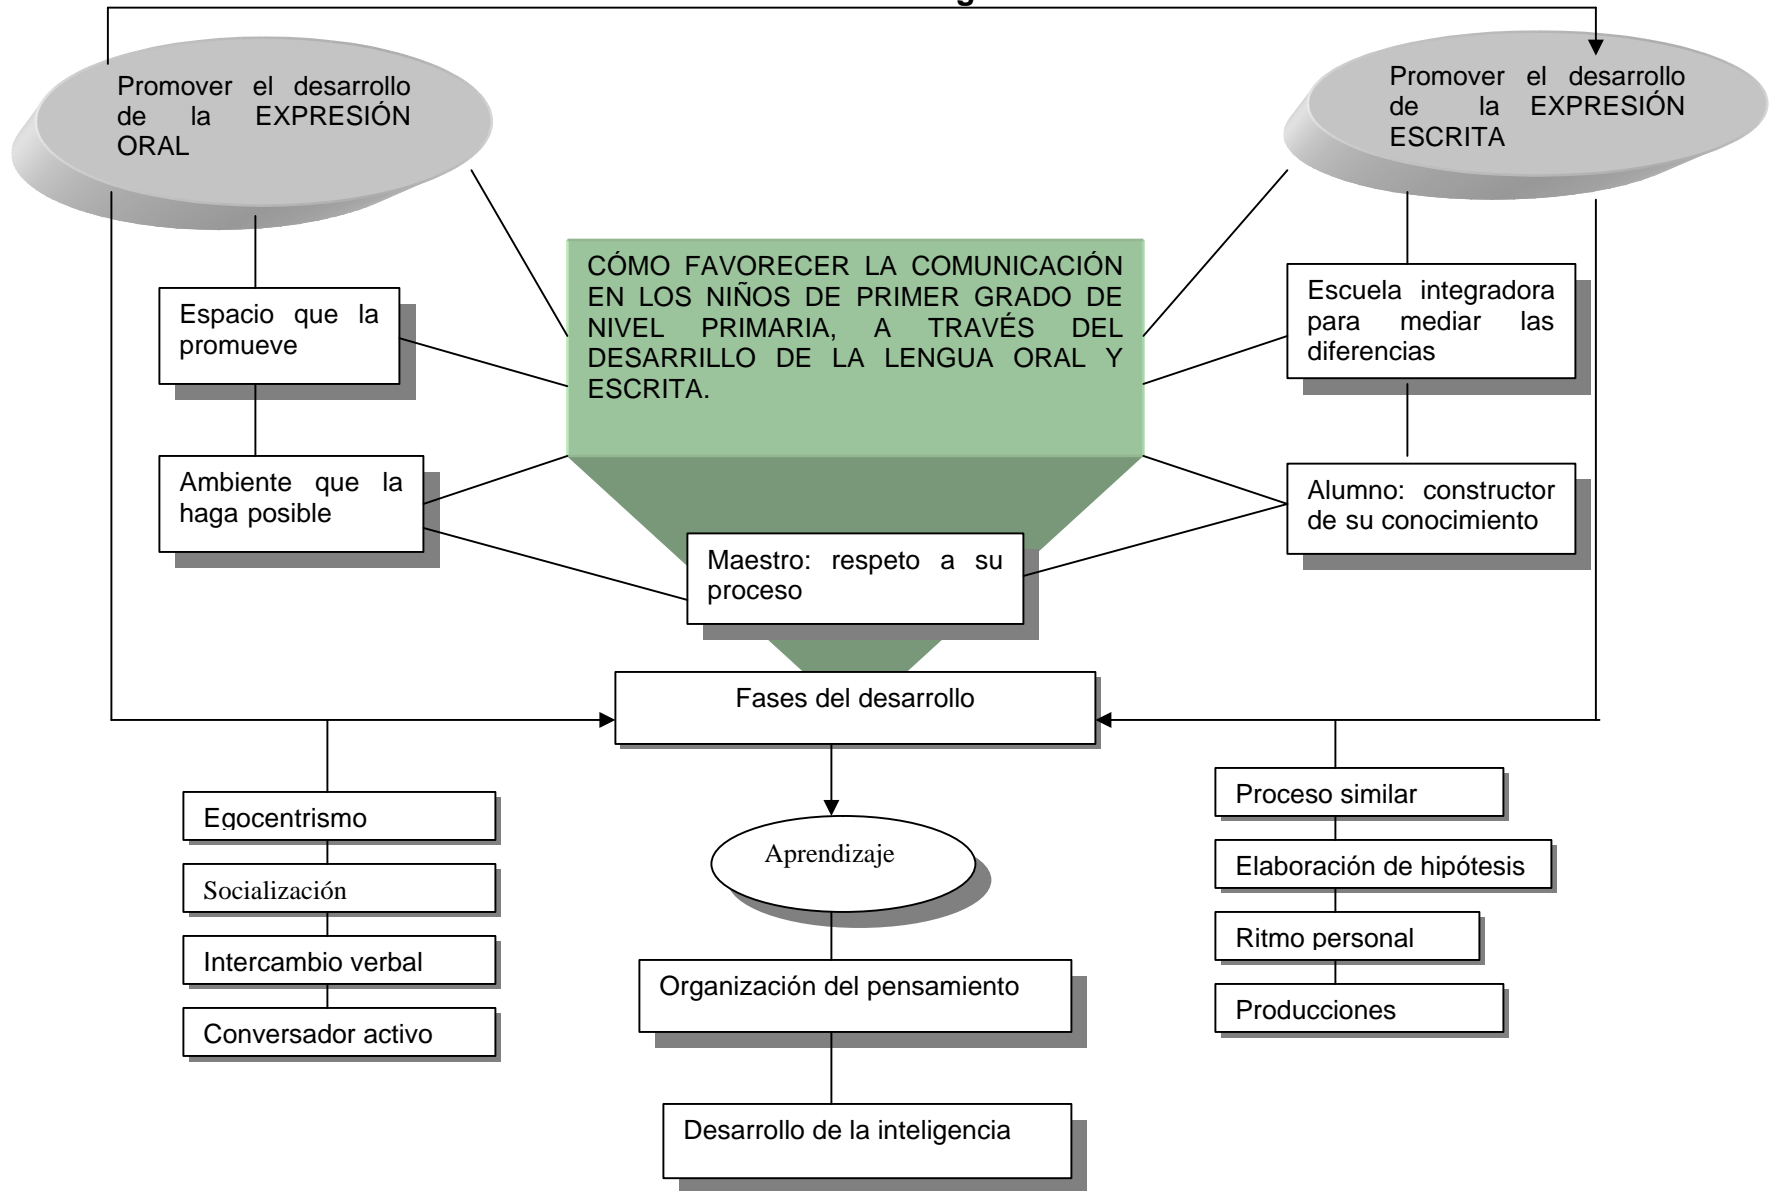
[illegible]

Promover el desarrollo de la EXPRESIÓN ORAL

Promover el desarrollo de la EXPRESIÓN ESCRITA

CÓMO FAVORECER LA COMUNICACIÓN EN LOS NIÑOS DE PRIMER GRADO DE NIVEL PRIMARIA, A TRAVÉS DEL DESARROLLO DE LA LENGUA ORAL Y ESCRITA.

Espacio que la promueve

Ambiente que la haga posible

Escuela integradora para mediar las diferencias

Alumno: constructor de su conocimiento

Maestro: respeto a su proceso

Fases del desarrollo

Egocentrismo

Socialización

Intercambio verbal

Conversador activo

Aprendizaje

Organización del pensamiento

Desarrollo de la inteligencia

Proceso similar

Elaboración de hipótesis

Ritmo personal

Producciones